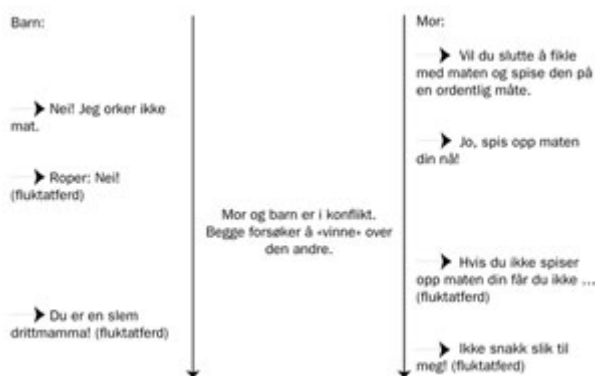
Barn:

Nei! Jeg orker ikke mat.

Roper: Nei! (fluktatferd)

Du er en slem drittmamma! (fluktatferd)

Mor og barn er i konflikt. Begge forsøker å «vinne» over den andre.

Mor:

Vil du slutte å fikle med maten og spise den på en ordentlig måte.

Jo, spis opp maten din nå!

Hvis du ikke spiser opp maten din får du ikke ... (fluktatferd)

Ikke snakk slik til meg! (fluktatferd)